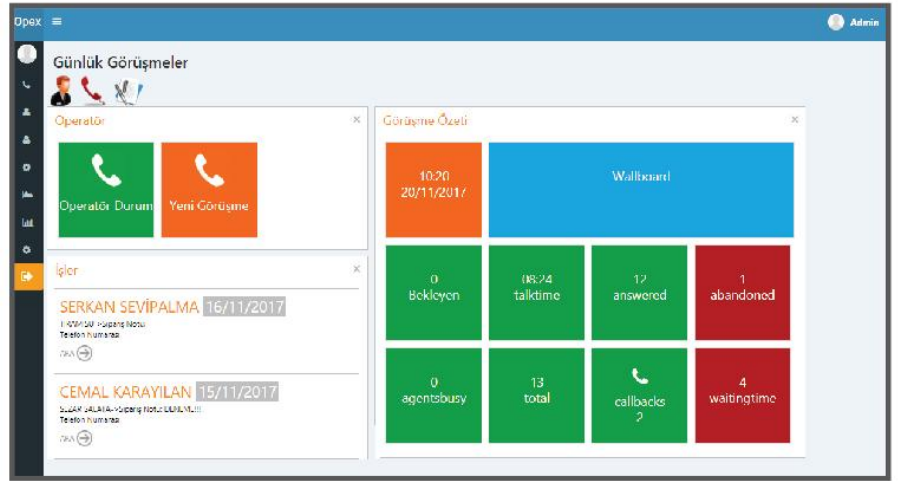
Opex ≡

Admin

Günlük Görüşmeler

Operatör ×

Operatör Durum

Yeni Görüşme

İşler ×

SERKAN SEVİPALMA 16/11/2017

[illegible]

Telefon Numarası

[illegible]

CEMAL KARAYILAN 15/11/2017

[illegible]

Telefon Numarası

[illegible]

Görüşme Özeti ×

10:20
20/11/2017

Wallboard

0
Bekleyen

08:24
talktime

12
answered

1
abandoned

0
agentsbusy

13
total

callbacks
2

4
waitingtime